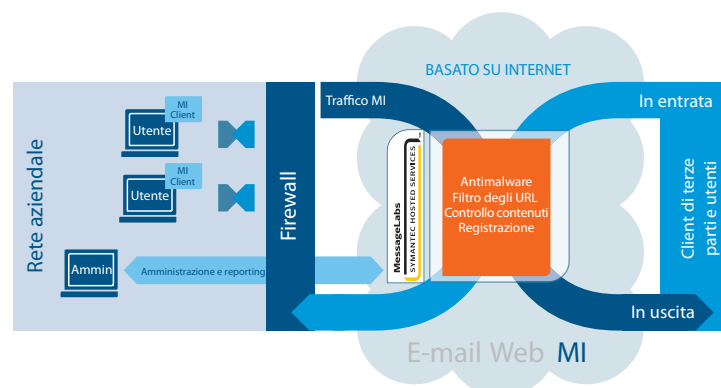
BASATO SU INTERNET

Rete aziendale

MI Client
Utente

MI Client
Utente

Ammin
Amministrazione e reporting

Firewall

Traffico MI

MessageLabs
SYMANTEC HOSTED SERVICES

Antimalware
Filtro degli URL
Controllo contenuti
Registrazione

In entrata

Client di terze parti e utenti

In uscita

E-mail Web MI